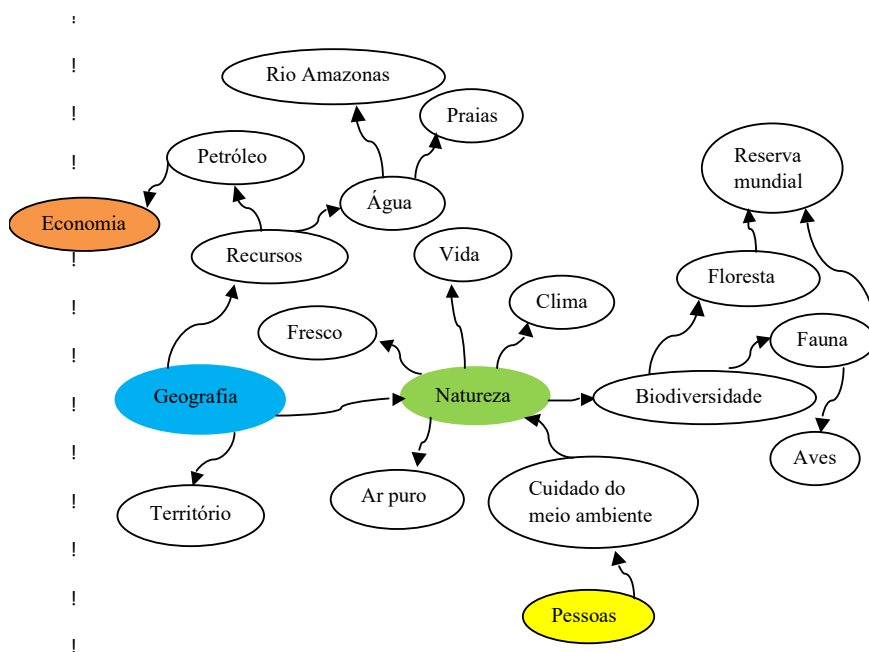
!
!
!
!
Rio Amazonas
Praias
Petróleo
Reserva mundial
Economia
Água
Recursos
Vida
Floresta
Clima
Fresco
Fauna
Geografia
Natureza
Biodiversidade
Aves
Território
Ar puro
Cuidado do meio ambiente
Pessoas
!
!
!
!
!
!
!
!
!